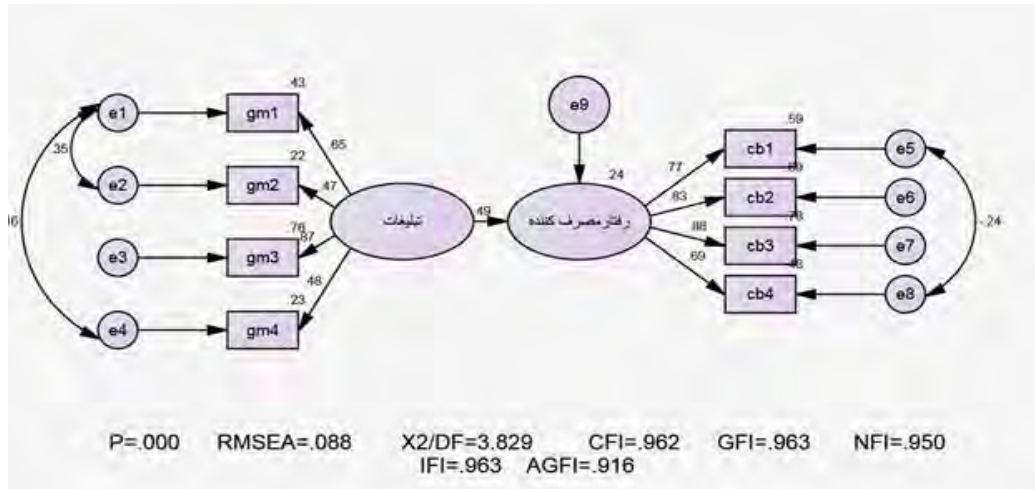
e1
e2
e3
e4
35
16
gm1
gm2
gm3
gm4
43
22
76
23
65
47
87
48
تبلیغات
49
e9
24
رفتار مصرف کننده
77
83
88
69
cb1
cb2
cb3
cb4
59
69
78
48
e5
e6
e7
e8
-24

P=.000 RMSEA=.088 X2/DF=3.829 CFI=.962 GFI=.963 NFI=.950 IFI=.963 AGFI=.916